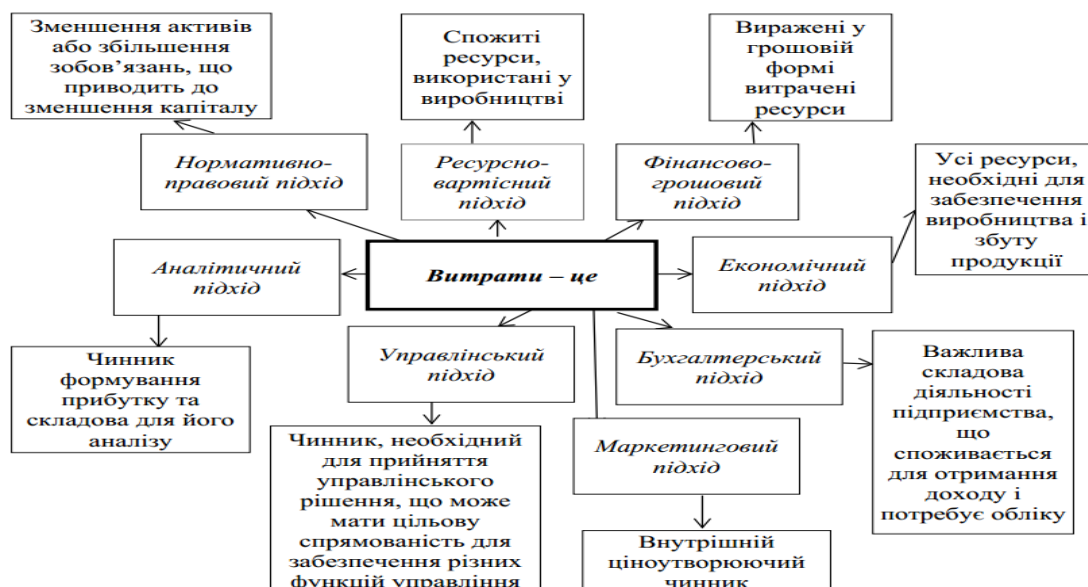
Зменшення активів або збільшення зобов’язань, що приводить до зменшення капіталу

Спожиті ресурси, використані у виробництві

Виражені у грошовій формі витрачені ресурси

Нормативно-правовий підхід

Ресурсно-вартісний підхід

Фінансово-грошовий підхід

Усі ресурси, необхідні для забезпечення виробництва і збуту продукції

Аналітичний підхід

Витрати – це

Економічний підхід

Чинник формування прибутку та складова для його аналізу

Управлінський підхід

Бухгалтерський підхід

Важлива складова діяльності підприємства, що споживається для отримання доходу і потребує обліку

Чинник, необхідний для прийняття управлінського рішення, що може мати цільову спрямованість для забезпечення різних функцій управління

Маркетинговий підхід

Внутрішній ціноутворюючий чинник